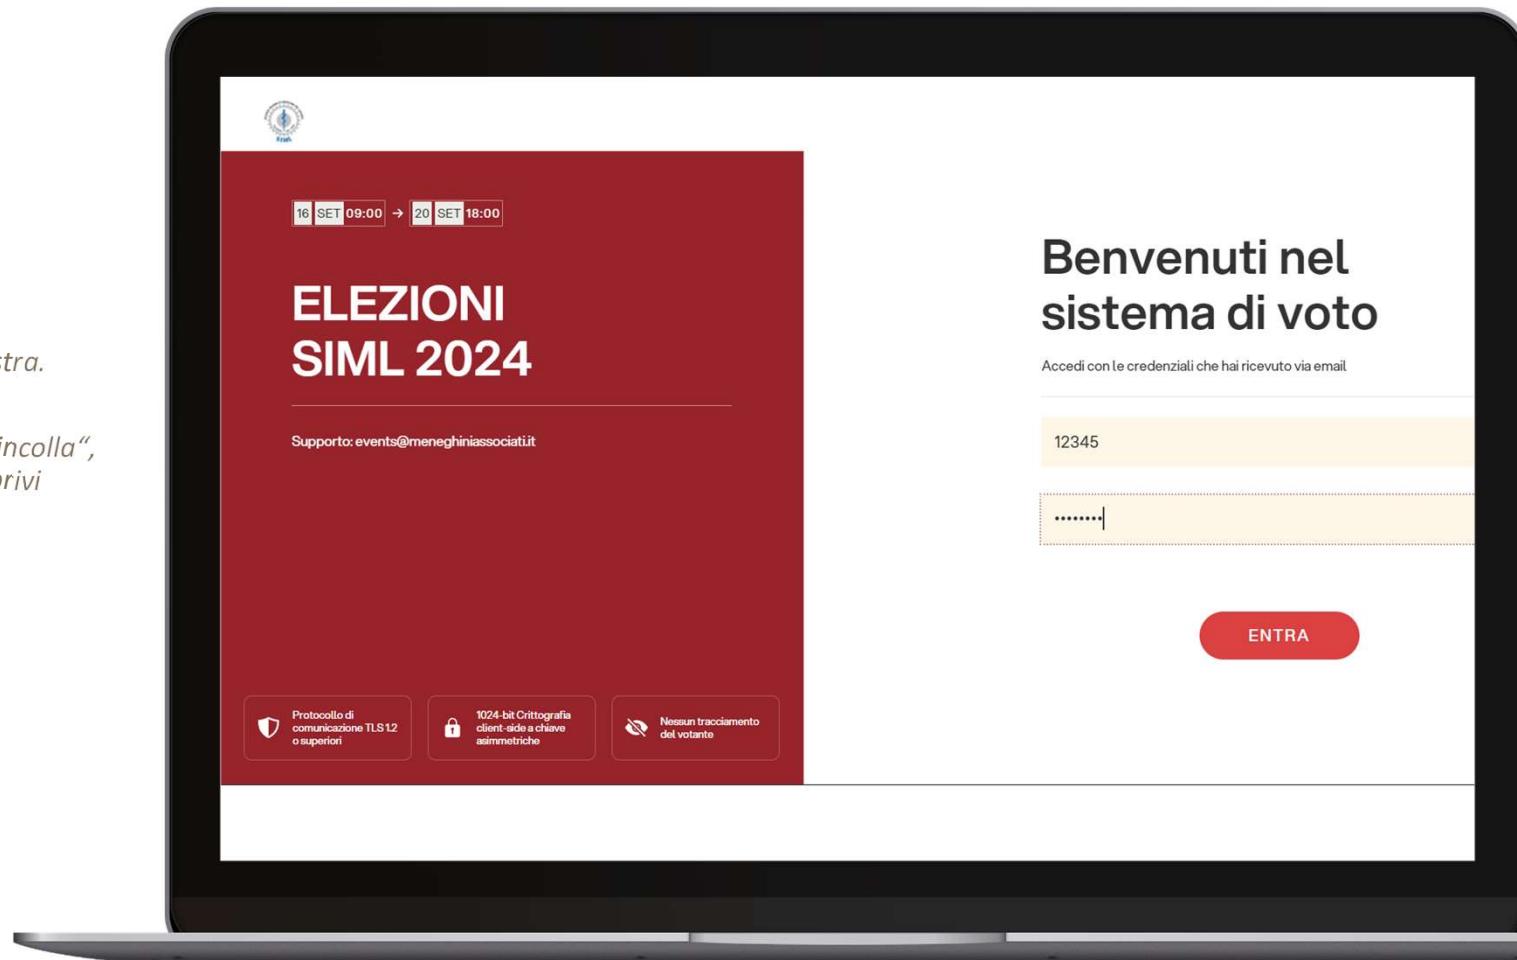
tra.

incolla",
rivi

16 SET 09:00 → 20 SET 18:00

ELEZIONI
SIML 2024

Supporto: events@meneghiniassociati.it

Protocollo di comunicazione TLS 1.2 o superiori

1024-bit Crittografia client-side a chiave asimmetriche

Nessun tracciamento del votante

Benvenuti nel sistema di voto

Accedi con le credenziali che hai ricevuto via email

12345

••••••••

ENTRA